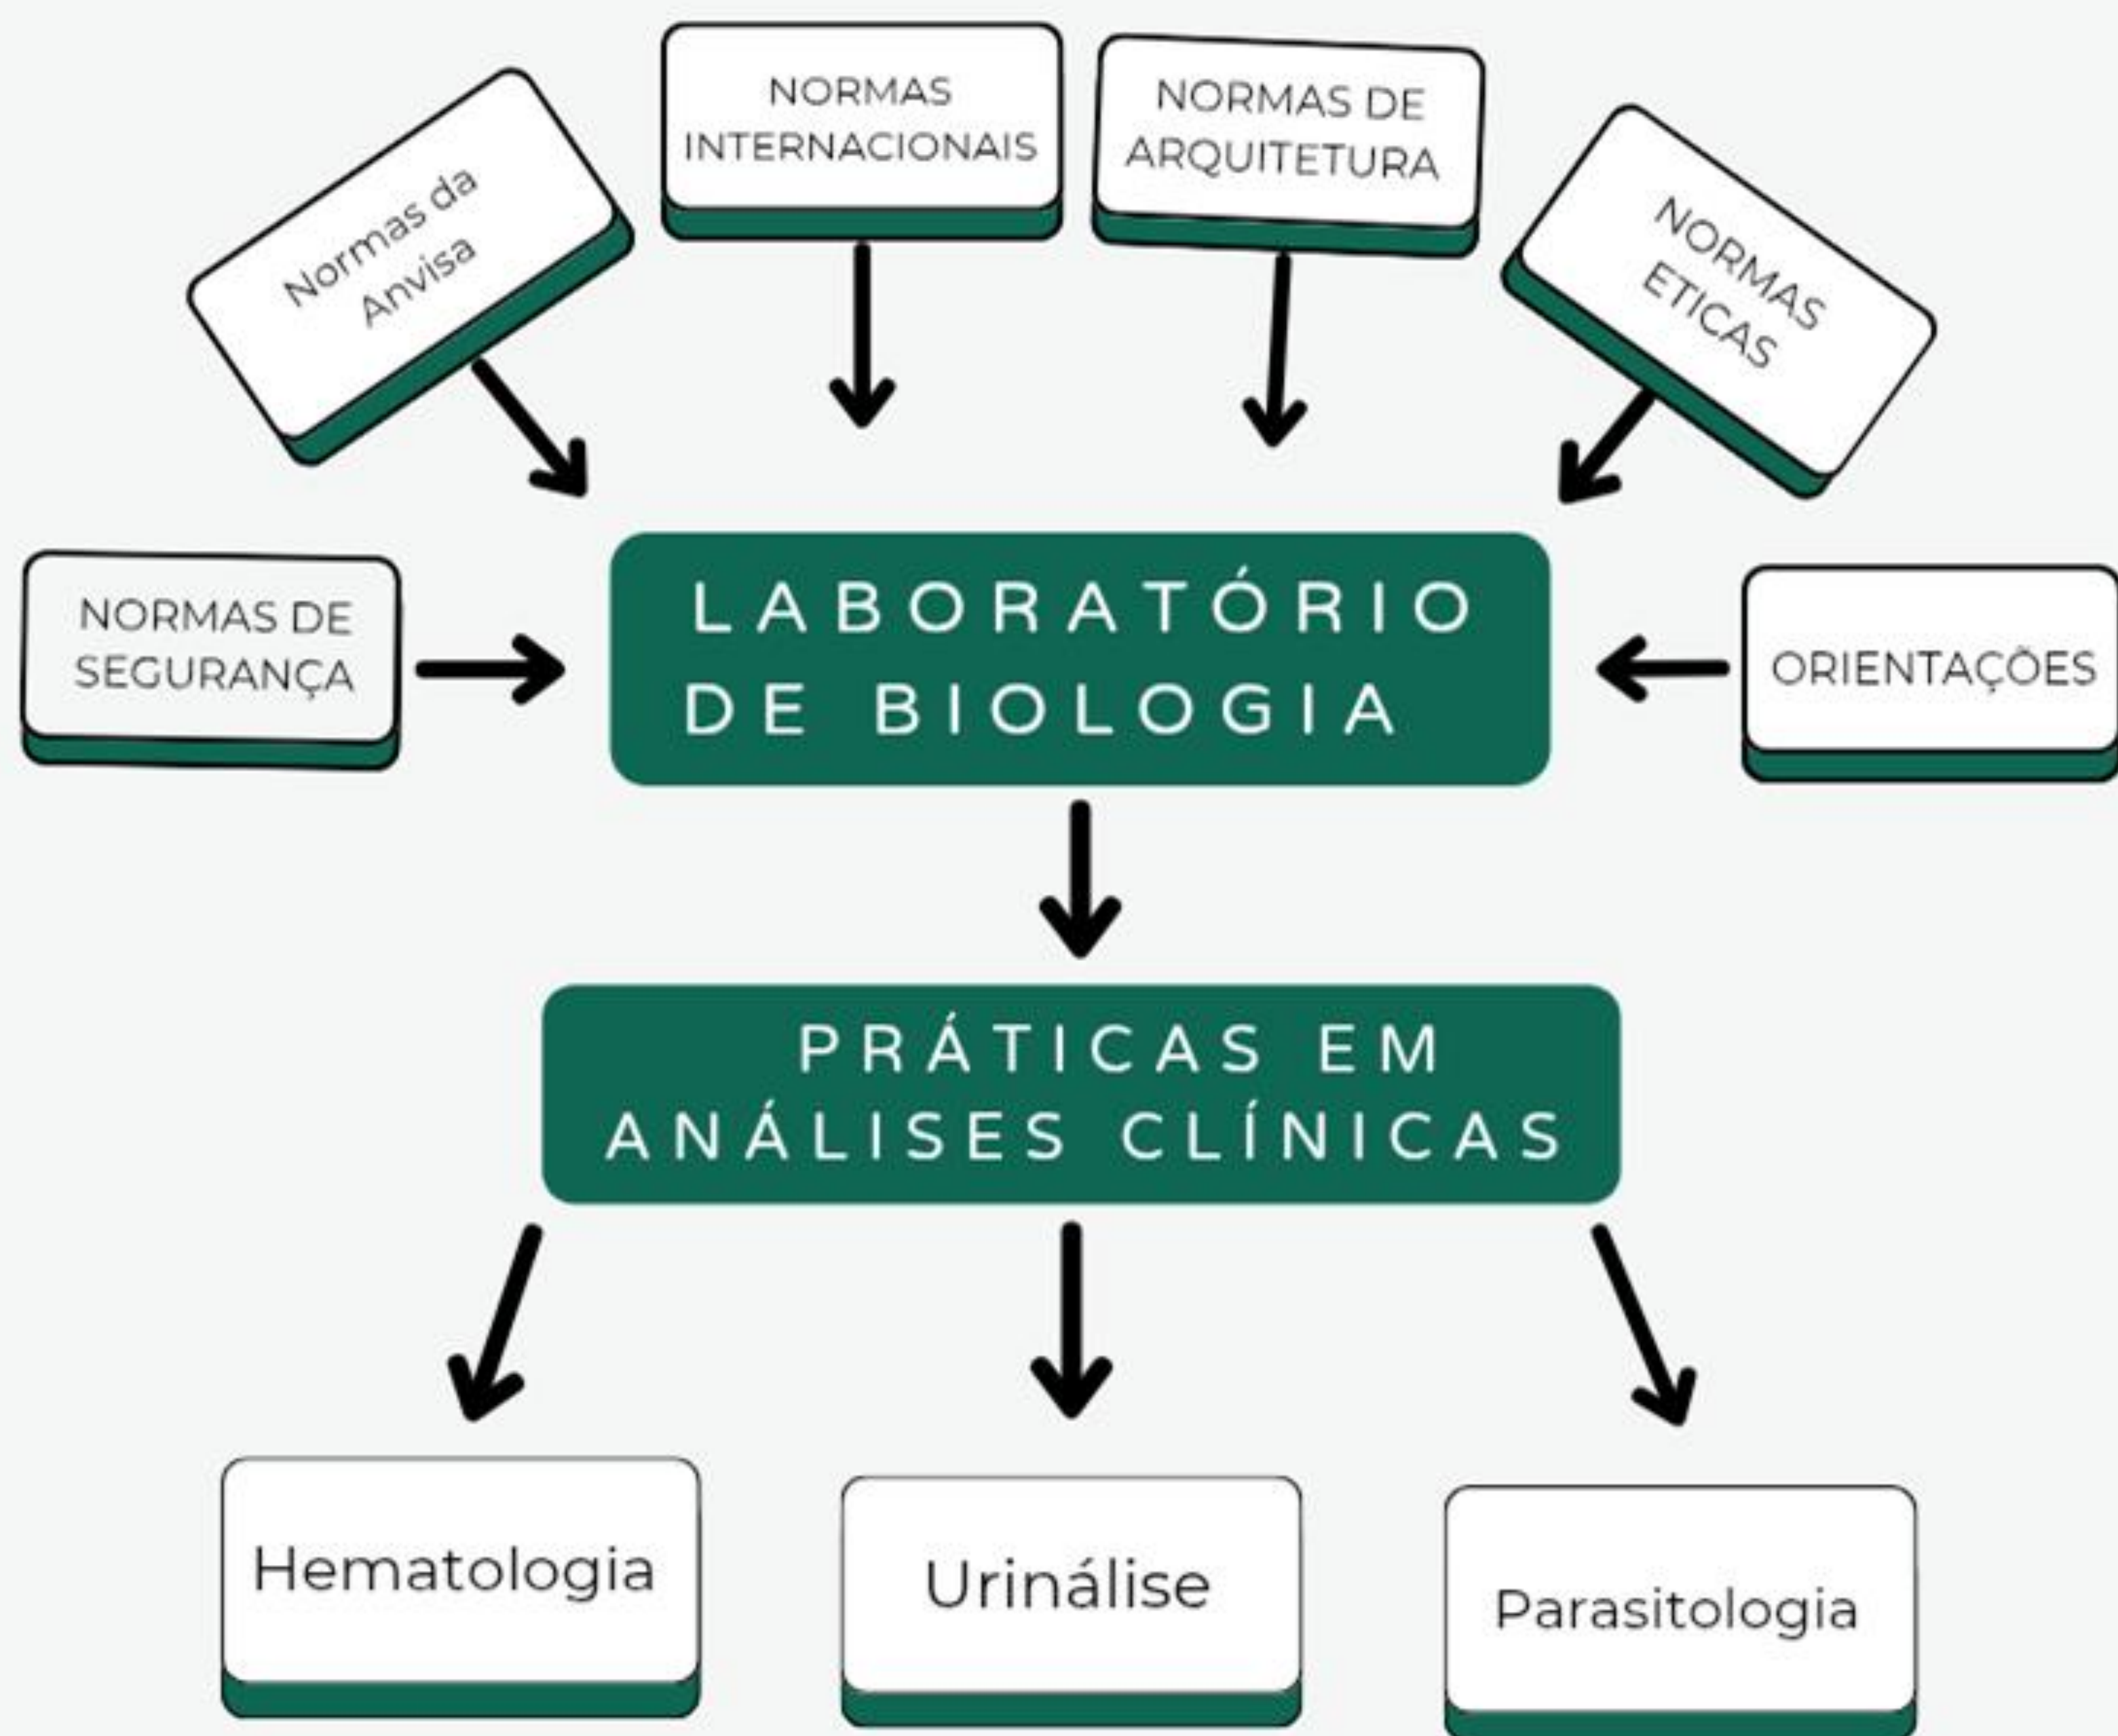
Normas da Anvisa

NORMAS INTERNACIONAIS

NORMAS DE ARQUITETURA

NORMAS ETICAS

NORMAS DE SEGURANÇA

LABORATÓRIO DE BIOLOGIA

ORIENTAÇÕES

PRÁTICAS EM ANÁLISES CLÍNICAS

Hematologia

Urinálise

Parasitologia